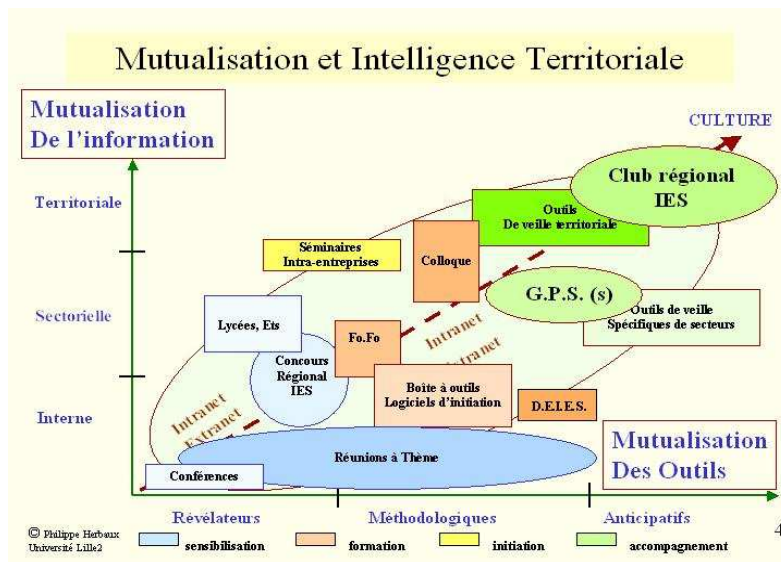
Mutualisation et Intelligence Territoriale

Mutualisation De l'information

CULTURE

Territoriale

Sectorielle

Interne

Club régional IES

Outils De veille territoriale

Séminaires Intra-entreprises

Colloque

G.P.S. (s)

Outils de veille Spécifiques de secteurs

Lycées, Ets

Fo.Fo

Intranet Extranet

Concours Régional IES

Boîte à outils Logiciels d'initiation

D.E.I.E.S.

Intranet Extranet

Réunions à Thème

Mutualisation Des Outils

Conférences

Révélateurs

Méthodologiques

Anticipatifs

© Philippe Herbaux Université Lille2

sensibilisation

formation

initiation

accompagnement

4